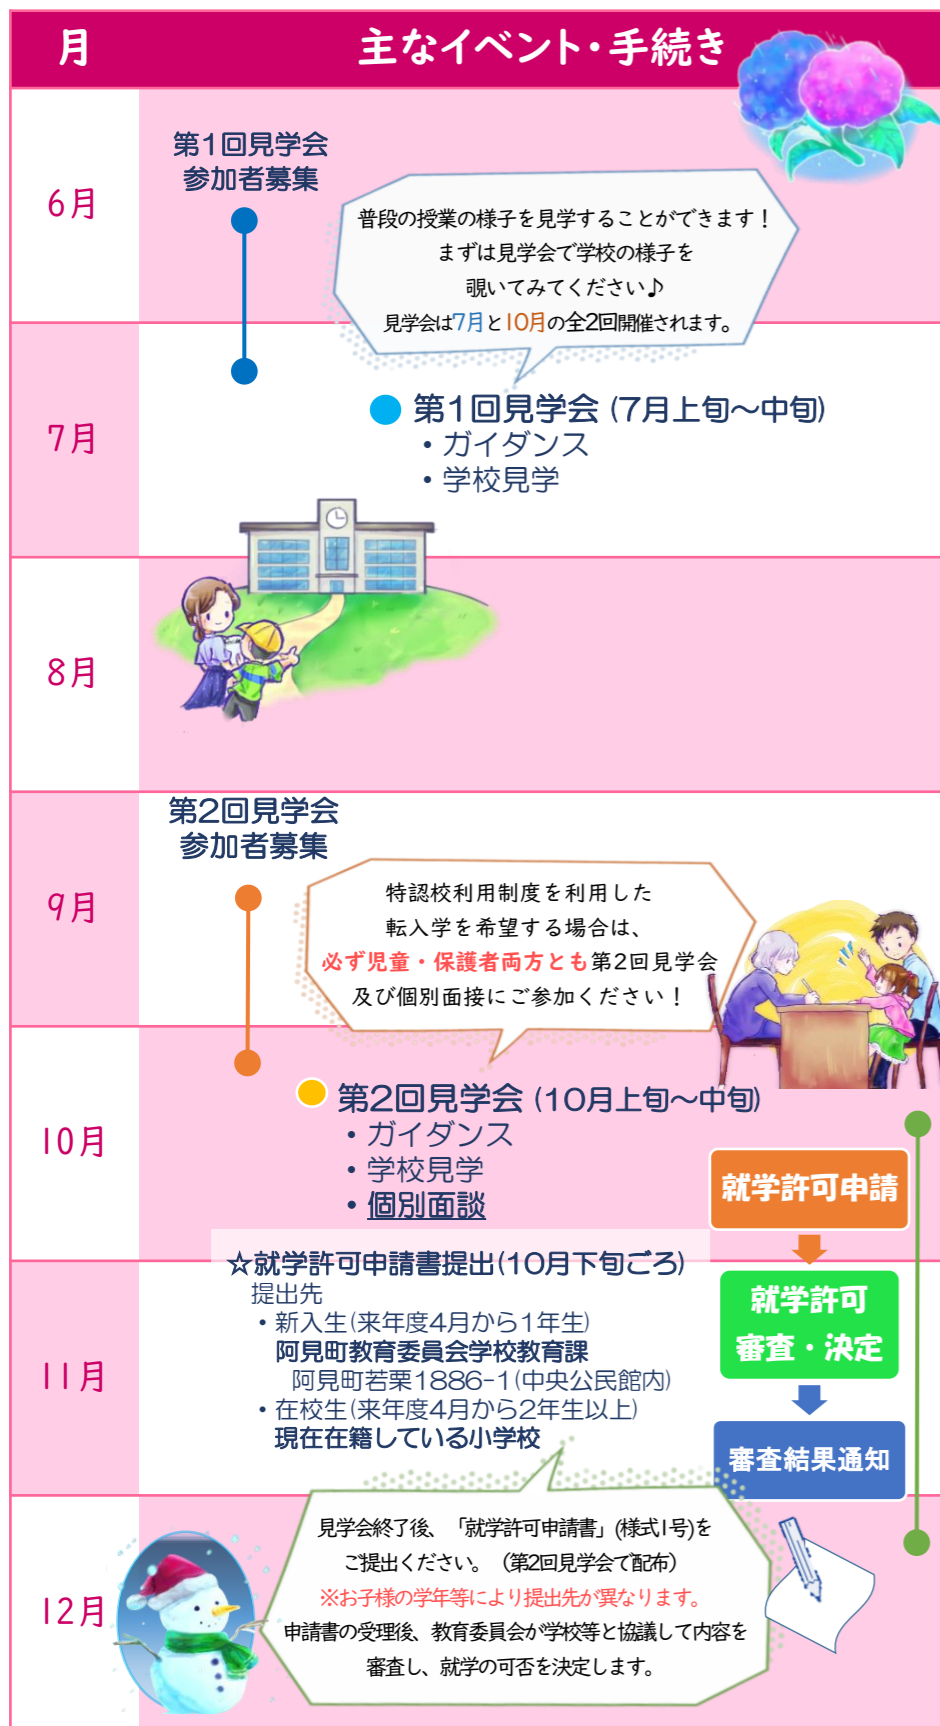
月

主なイベント・手続き

6月

第1回見学会
参加者募集

普段の授業の様子を見学することができます！
まずは見学会で学校の様子を
覗いてみてください♪
見学会は7月と10月の全2回開催されます。

7月

第1回見学会（7月上旬～中旬）
・ガイダンス
・学校見学

8月

9月

第2回見学会
参加者募集

特認校利用制度を利用した
転入学を希望する場合は、
必ず児童・保護者両方とも第2回見学会
及び個別面接にご参加ください！

10月

第2回見学会（10月上旬～中旬）
・ガイダンス
・学校見学
・個別面談

就学許可申請

☆就学許可申請書提出（10月下旬ごろ）
提出先
・新入生（来年度4月から1年生）
阿見町教育委員会学校教育課
阿見町若栗1886-1（中央公民館内）
・在校生（来年度4月から2年生以上）
現在在籍している小学校

11月

就学許可
審査・決定

審査結果通知

12月

見学会終了後、「就学許可申請書」（様式1号）を
ご提出ください。（第2回見学会で配布）
※お子様の学年等により提出先が異なります。
申請書の受理後、教育委員会が学校等と協議して内容を
審査し、就学の可否を決定します。